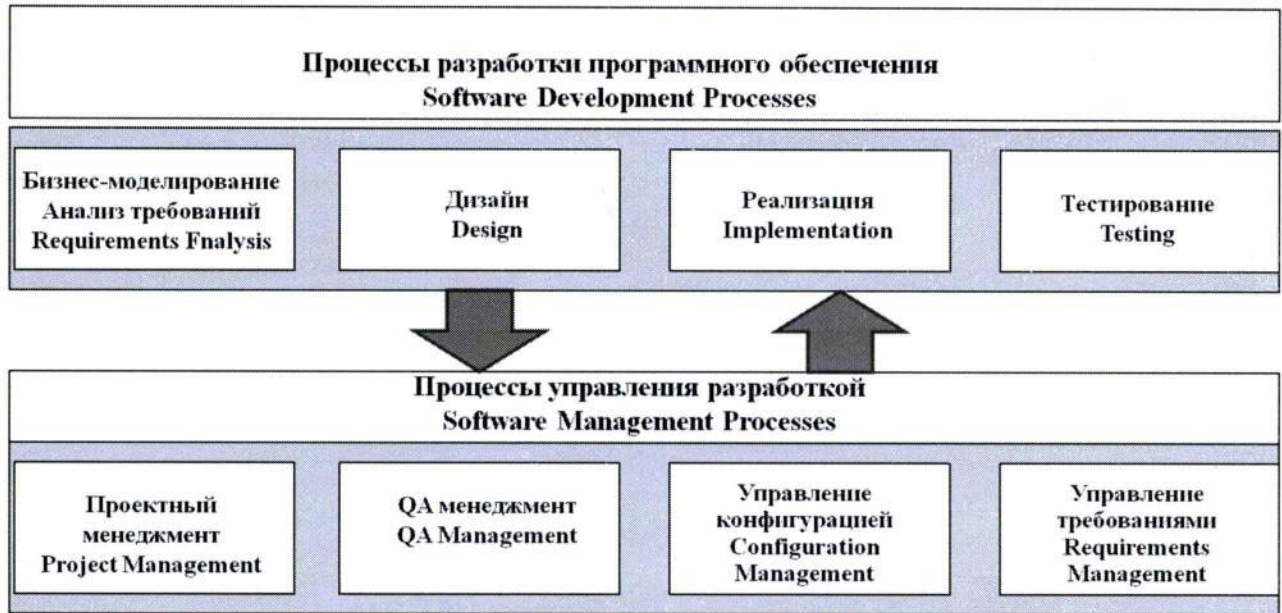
Процессы разработки программного обеспечения
Software Development Processes

Бизнес-моделирование
Анализ требований
Requirements Fnalysis

Дизайн
Design

Реализация
Implementation

Тестирование
Testing

Процессы управления разработкой
Software Management Processes

Проектный менеджмент
Project Management

QA менеджмент
QA Management

Управление конфигурацией
Configuration Management

Управление требованиями
Requirements Management